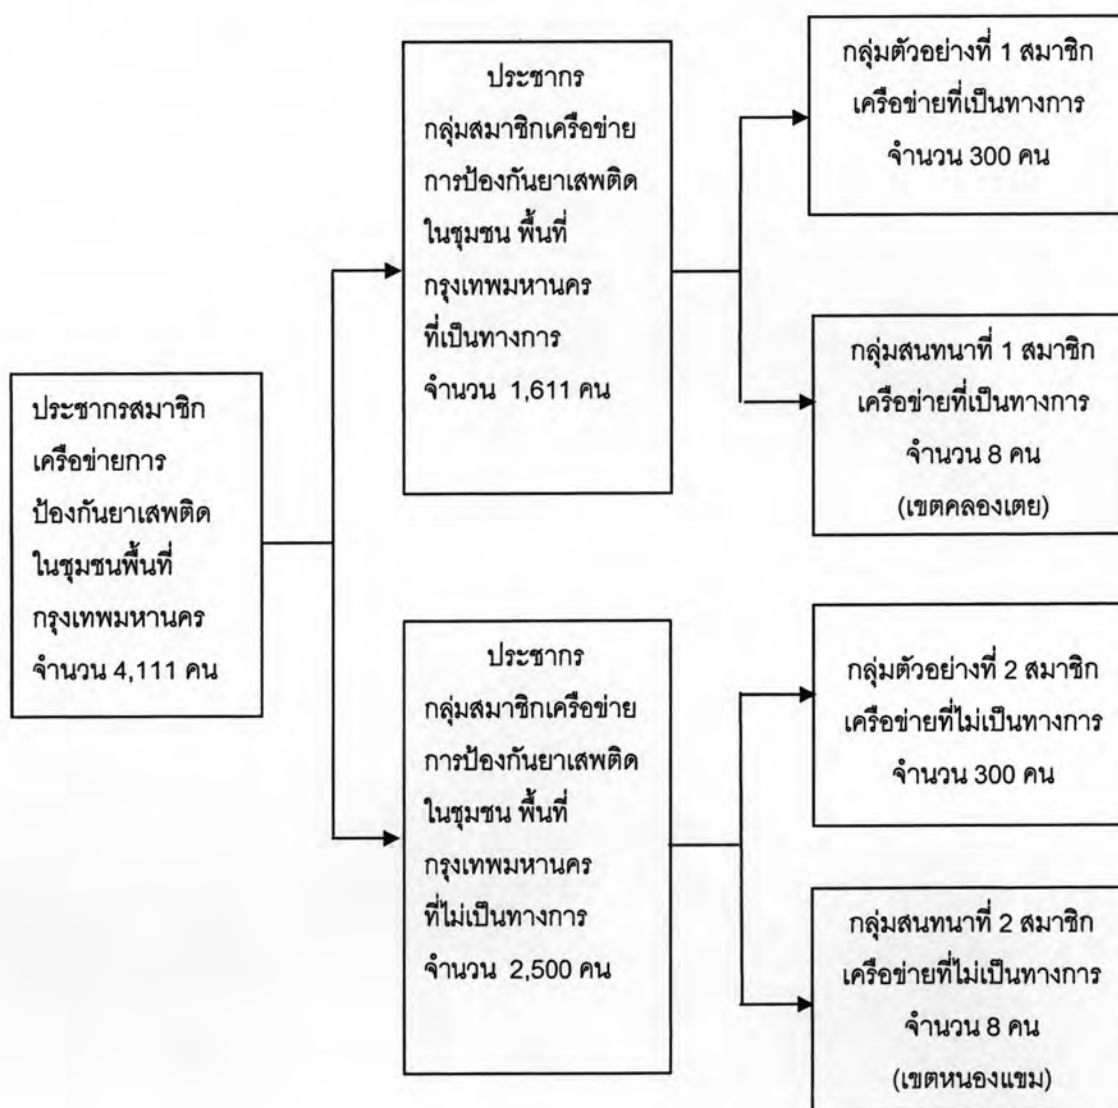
ประชากรสมาชิก เครือข่ายการ ป้องกันยาเสพติด ในชุมชนพื้นที่ กรุงเทพมหานคร จำนวน 4,111 คน

ประชากร กลุ่มสมาชิกเครือข่าย การป้องกันยาเสพติด ในชุมชน พื้นที่ กรุงเทพมหานคร ที่เป็นทางการ จำนวน 1,611 คน

กลุ่มตัวอย่างที่ 1 สมาชิก เครือข่ายที่เป็นทางการ จำนวน 300 คน

กลุ่มสนทนาที่ 1 สมาชิก เครือข่ายที่เป็นทางการ จำนวน 8 คน (เขตคลองเตย)

ประชากร กลุ่มสมาชิกเครือข่าย การป้องกันยาเสพติด ในชุมชน พื้นที่ กรุงเทพมหานคร ที่ไม่เป็นทางการ จำนวน 2,500 คน

กลุ่มตัวอย่างที่ 2 สมาชิก เครือข่ายที่ไม่เป็นทางการ จำนวน 300 คน

กลุ่มสนทนาที่ 2 สมาชิก เครือข่ายที่ไม่เป็นทางการ จำนวน 8 คน (เขตหนองแขม)